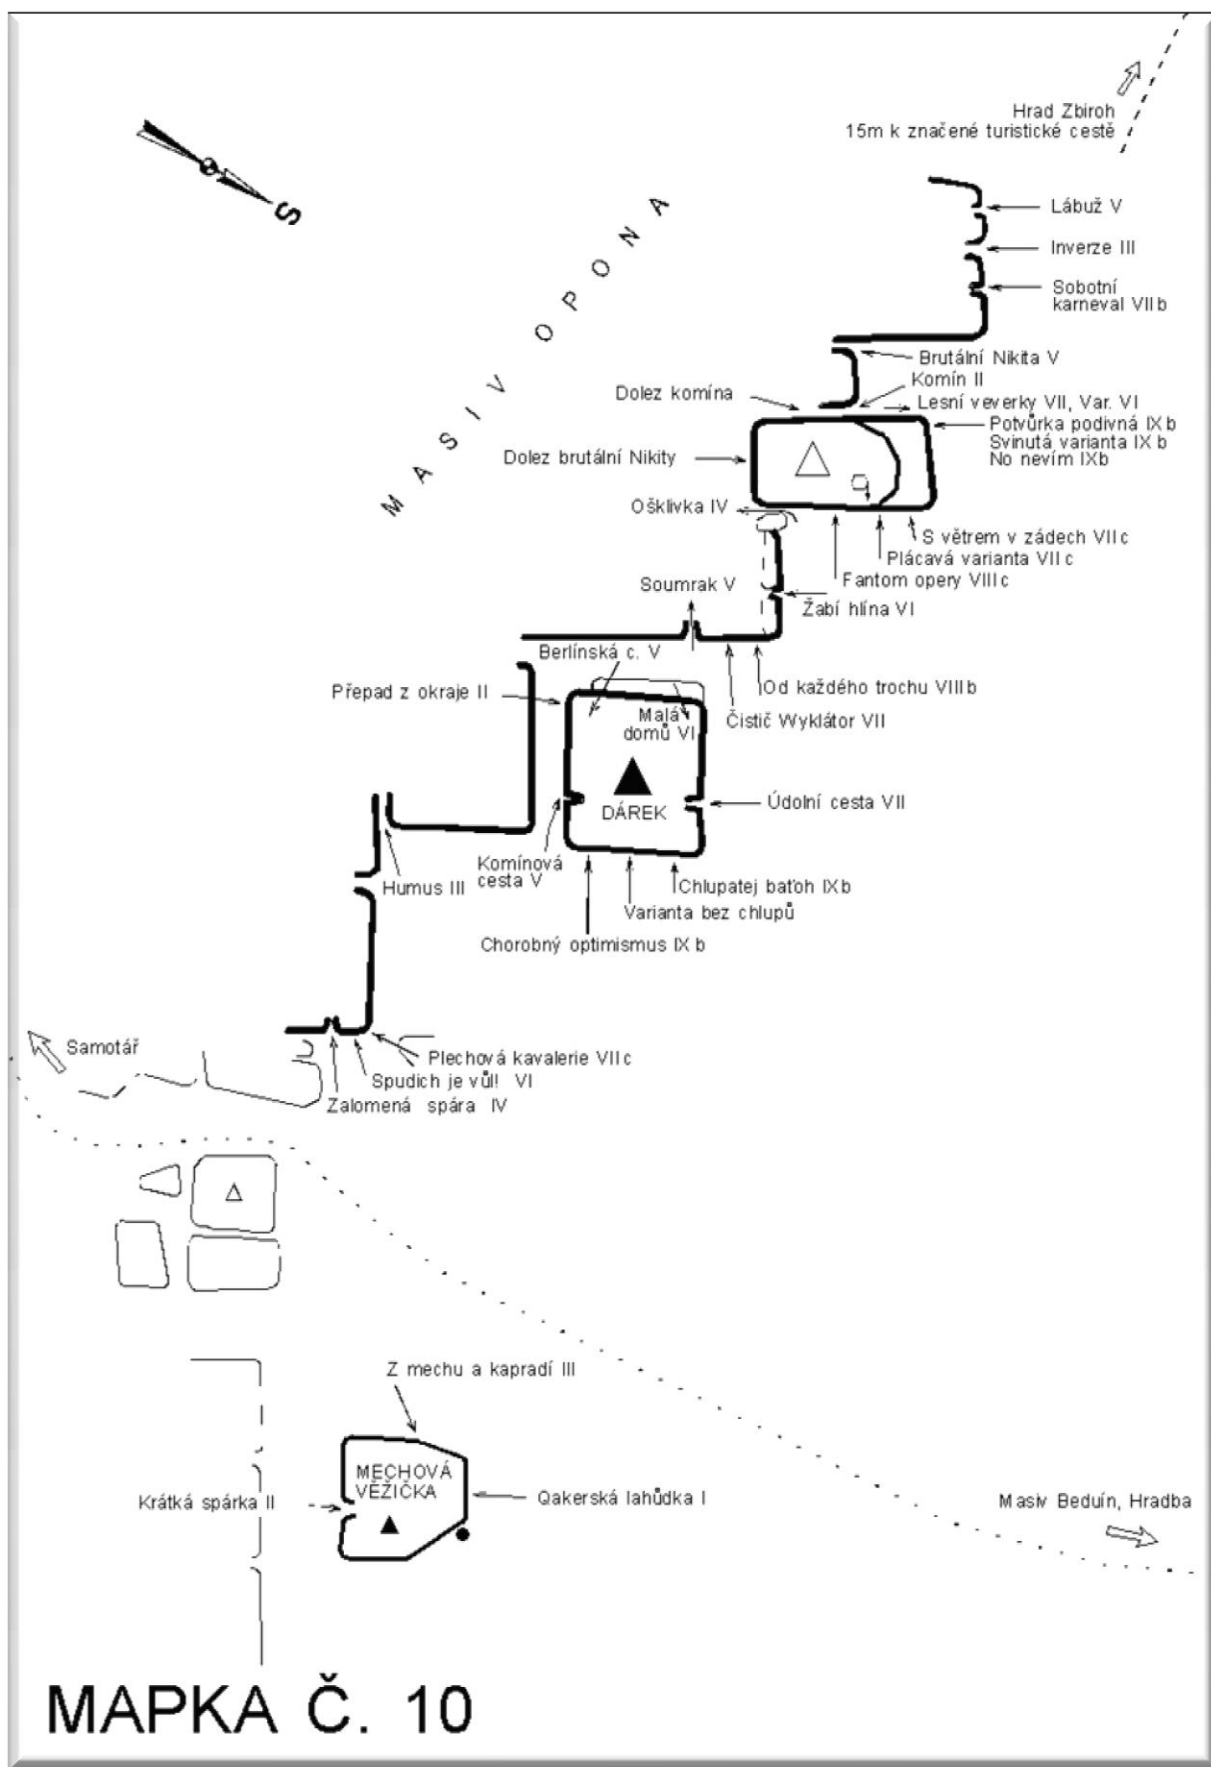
Hrad Zbiroh
15m k značené turistické cestě

S

MASIV OPONA

Lábuž V
Inverze III
Sobotní karneval VII b
Brutální Nikita V
Komín II
Dolez komína
Lesní veverky VII, Var. VI
Potvůrka podivná IX b
Svinutá varianta IX b
No nevím IXb
Dolez brutální Nikity
Ošklivka IV
S větrem v zádech VII c
Plácavá varianta VII c
Fantom opery VIII c
Soumrak V
Žabí hlína VI
Berlínská c. V
Od každého trochu VIII b
Přepad z okraje II
Čistič Wyklátor VII
Malá domů VI
DÁREK
Údolní cesta VII
Komínová cesta V
Humus III
Chlupatej baťoh IX b
Varianta bez chlupů
Chorobný optimismus IX b
Samotář
Plechová kavalerie VII c
Spudich je vůl! VI
Zalomená spára IV

Z mechu a kapradí III
MECHOVÁ VĚŽIČKA
Krátká spárka II
Qakerská lahůdka I
Masiv Beduín, Hradba

MAPKA Č. 10